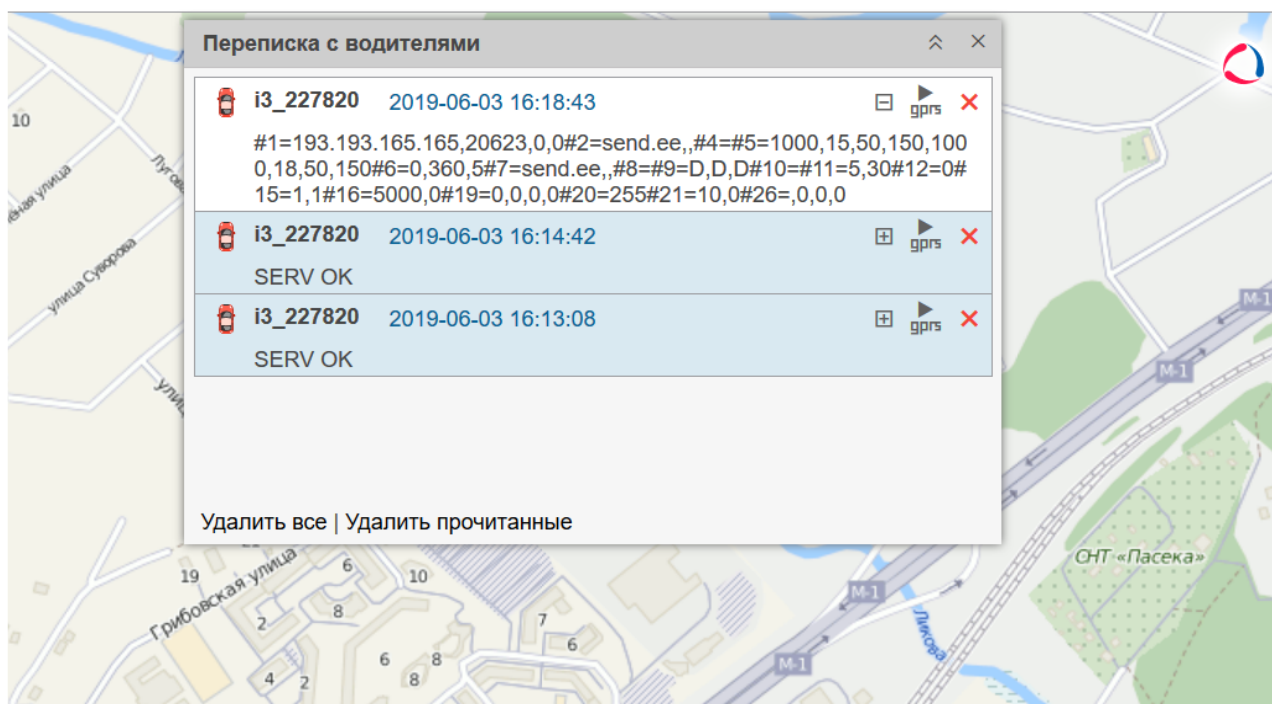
Переписка с водителями

i3_227820 2019-06-03 16:18:43 gprs

#1=193.193.165.165,20623,0,0#2=send.ee,,#4=#5=1000,15,50,150,1000,18,50,150#6=0,360,5#7=send.ee,,#8=#9=D,D,D#10=#11=5,30#12=0#15=1,1#16=5000,0#19=0,0,0,0#20=255#21=10,0#26=,0,0,0

i3_227820 2019-06-03 16:14:42 gprs

SERV OK

i3_227820 2019-06-03 16:13:08 gprs

SERV OK

Удалить все | Удалить прочитанные

10
Луговая
улица Суворова
улица
19
Грибовская улица
6
10
8
2
7
6
6
8
4
2
8
М-1
М-1
М-1
М-1
Ликова
СНТ «Пасека»